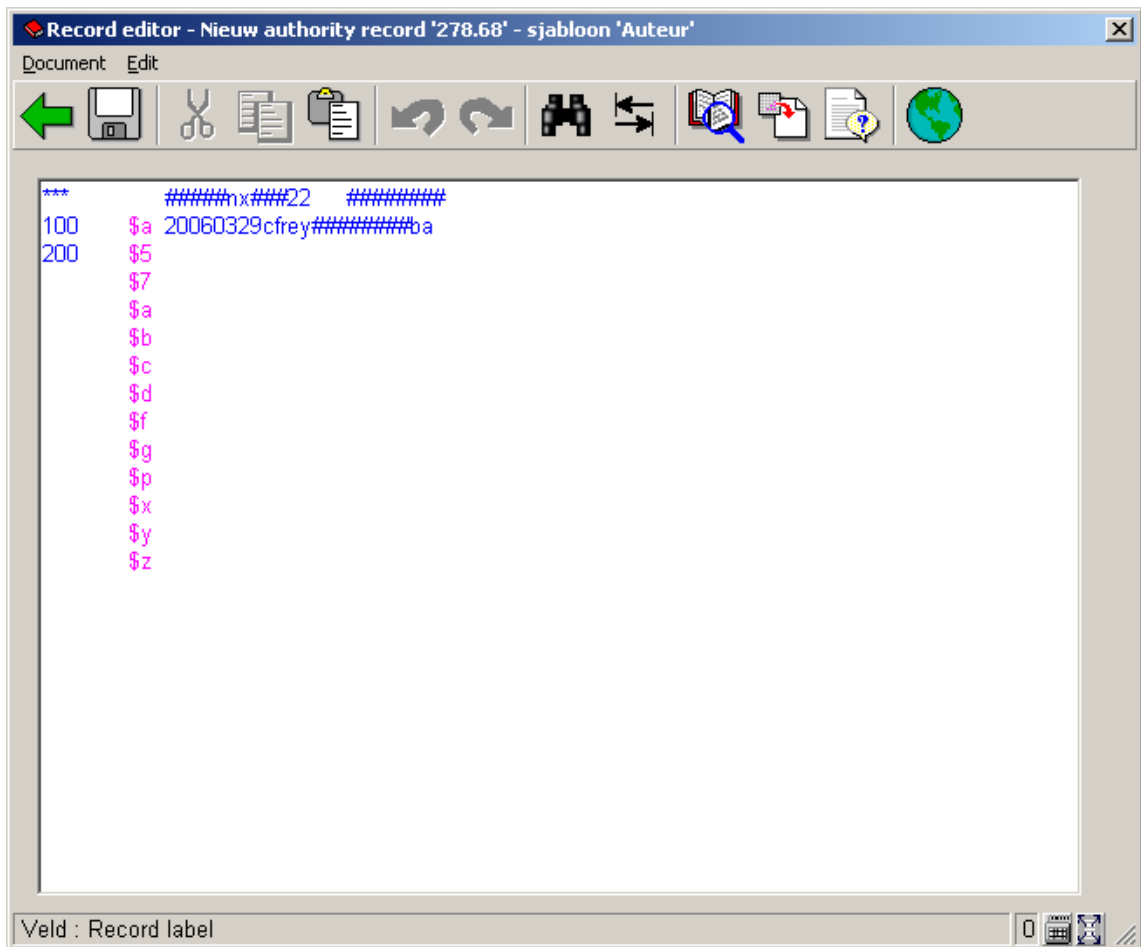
Record editor - Nieuw authority record '278.68' - sjabloon 'Auteur'

Document Edit

*** #####nx###22 ########
100 $a 20060329cfrey########ba
200 $5
$7
$a
$b
$c
$d
$f
$g
$p
$x
$y
$z

Veld : Record label
0